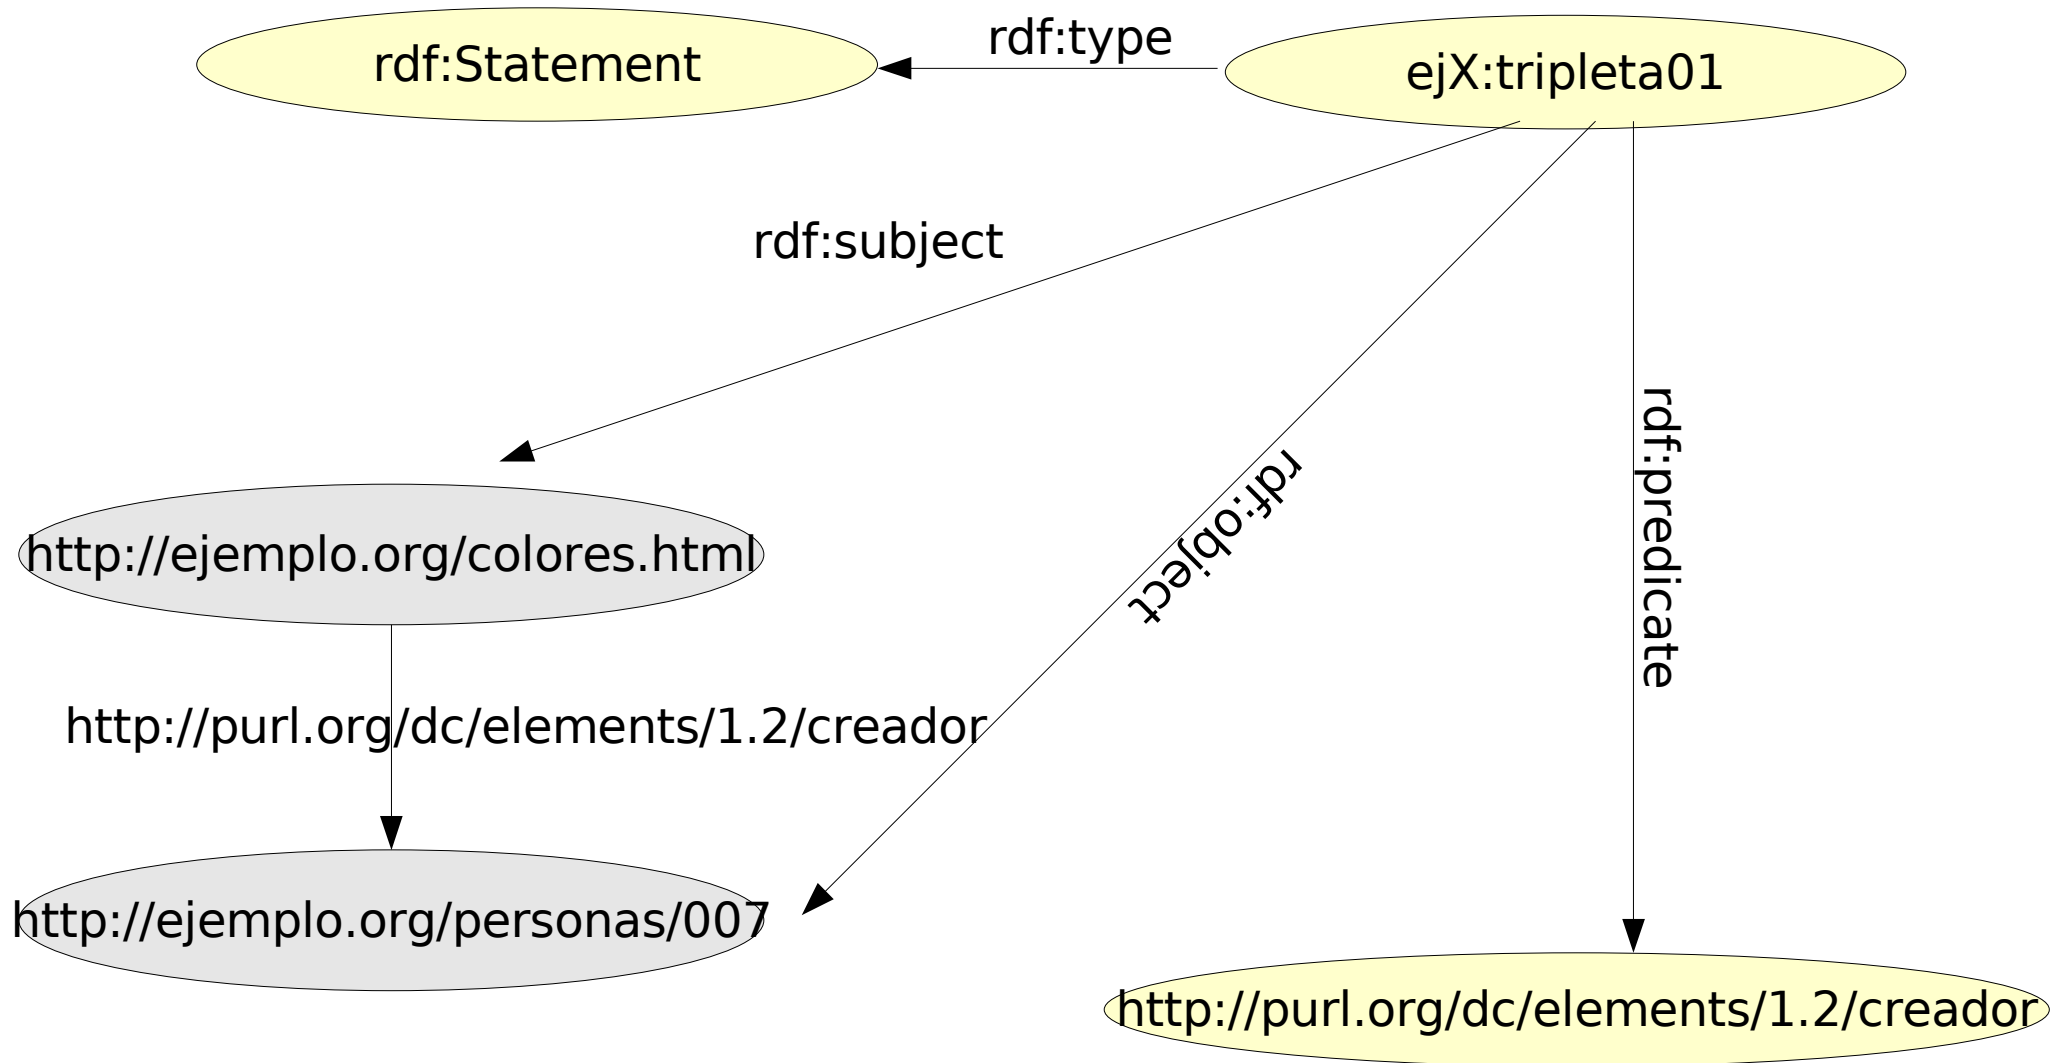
rdf:Statement

rdf:type

ejX:tripleta01

rdf:subject

rdf:object

rdf:predicate

http://ejemplo.org/colores.html

http://purl.org/dc/elements/1.2/creador

http://ejemplo.org/personas/007

http://purl.org/dc/elements/1.2/creador